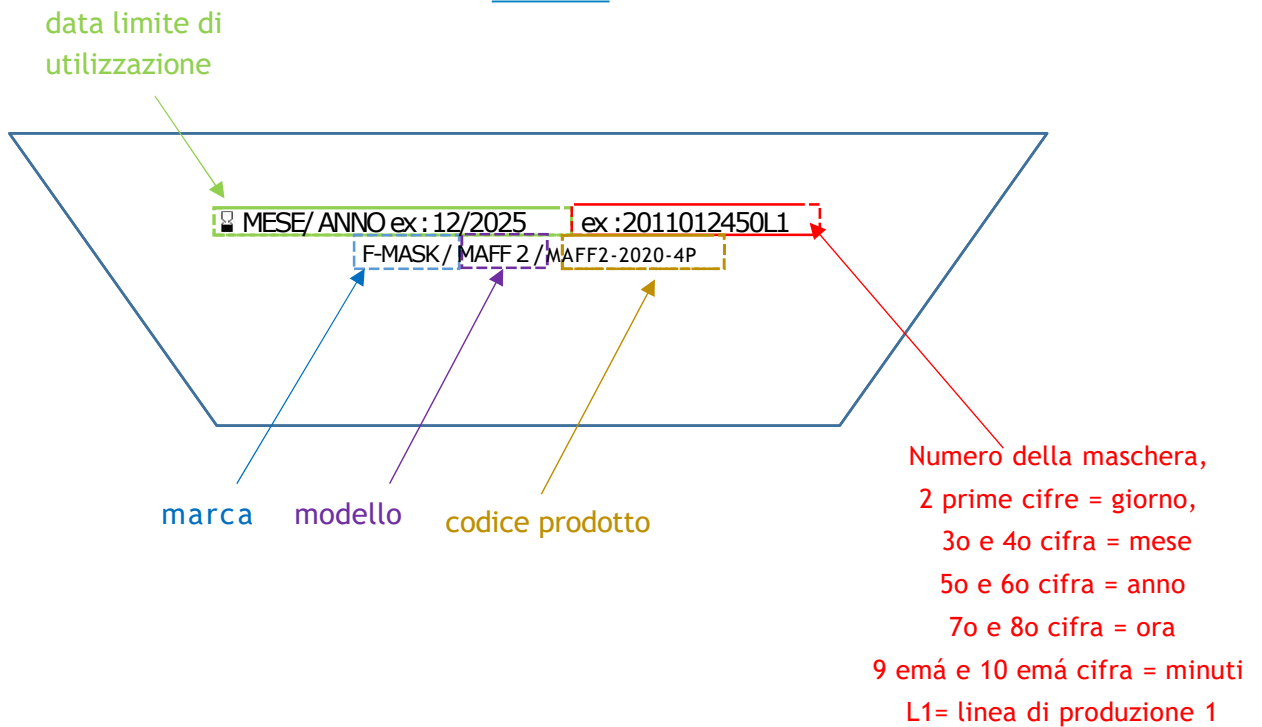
data limite di utilizzazione

MESE/ ANNO ex : 12/2025 ex :2011012450L1
F-MASK/ MAFF 2 / MAFF2-2020-4P

marca modello codice prodotto

Numero della maschera,
2 prime cifre = giorno,
3o e 4o cifra = mese
5o e 6o cifra = anno
7o e 8o cifra = ora
9 emá e 10 emá cifra = minuti
L1= linea di produzione 1